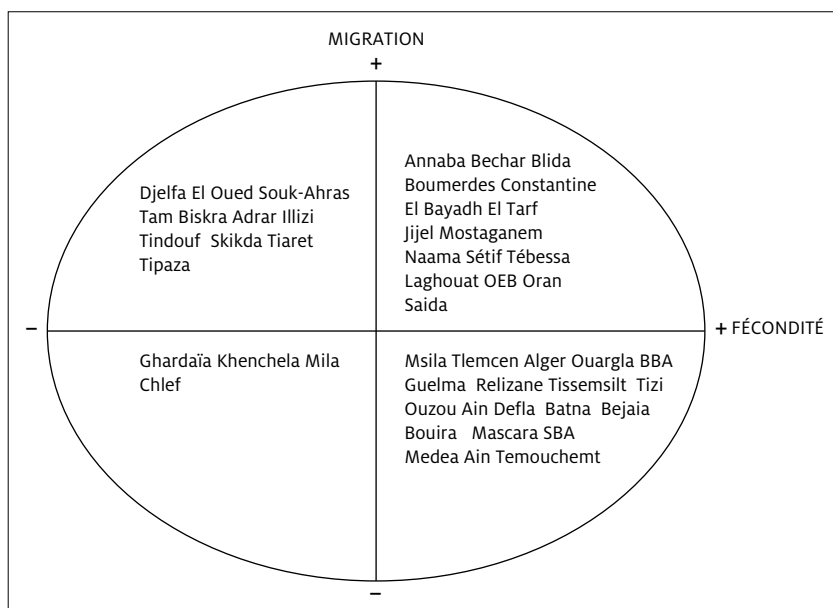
MIGRATION

+

Djelfa El Oued Souk-Ahras Tam Biskra Adrar Illizi Tindouf Skikda Tiaret Tipaza

Annaba Bechar Blida Boumerdes Constantine El Bayadh El Tarf Jijel Mostaganem Naama Sétif Tébessa Laghouat OEB Oran Saida

–

+ FÉCONDITÉ

Ghardaïa Khenchela Mila Chlef

Msila Tlemcen Alger Ouargla BBA Guelma Relizane Tissemsilt Tizi Ouzou Ain Defla Batna Bejaia Bouira Mascara SBA Medea Ain Temouchemt

–